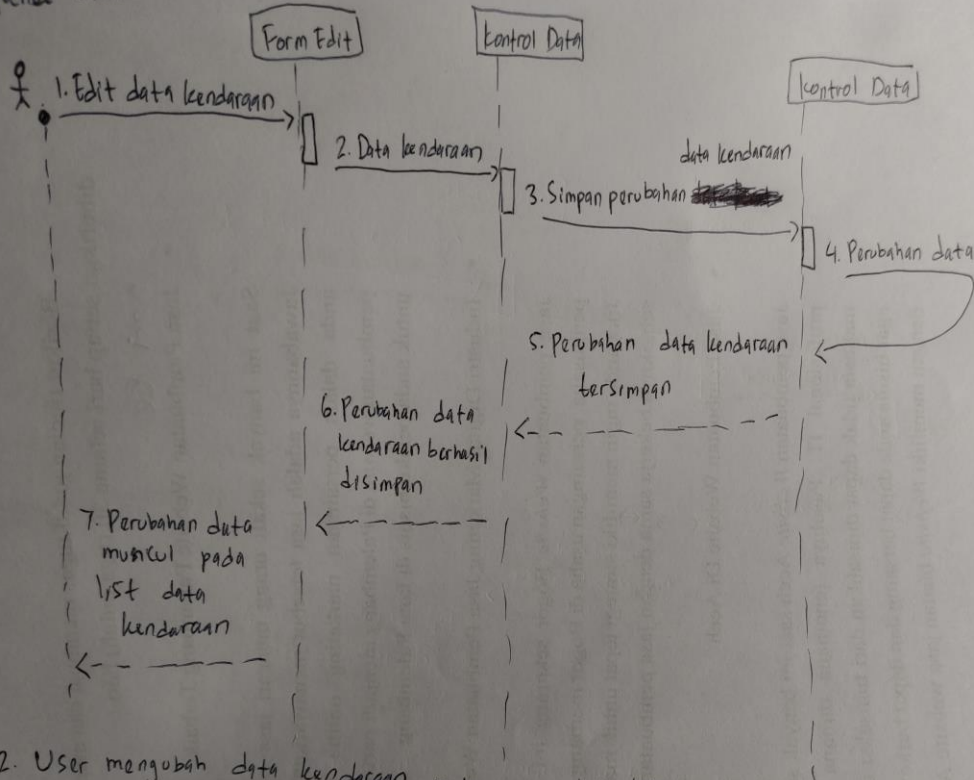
Form Edit

kontrol Data

kontrol Data

1. Edit data kendaraan

2. Data kendaraan

3. Simpan perubahan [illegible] data kendaraan

4. Perubahan data

5. Perubahan data kendaraan tersimpan

6. Perubahan data kendaraan berhasil disimpan

7. Perubahan data muncul pada list data kendaraan

2. User mengubah data kendaraan